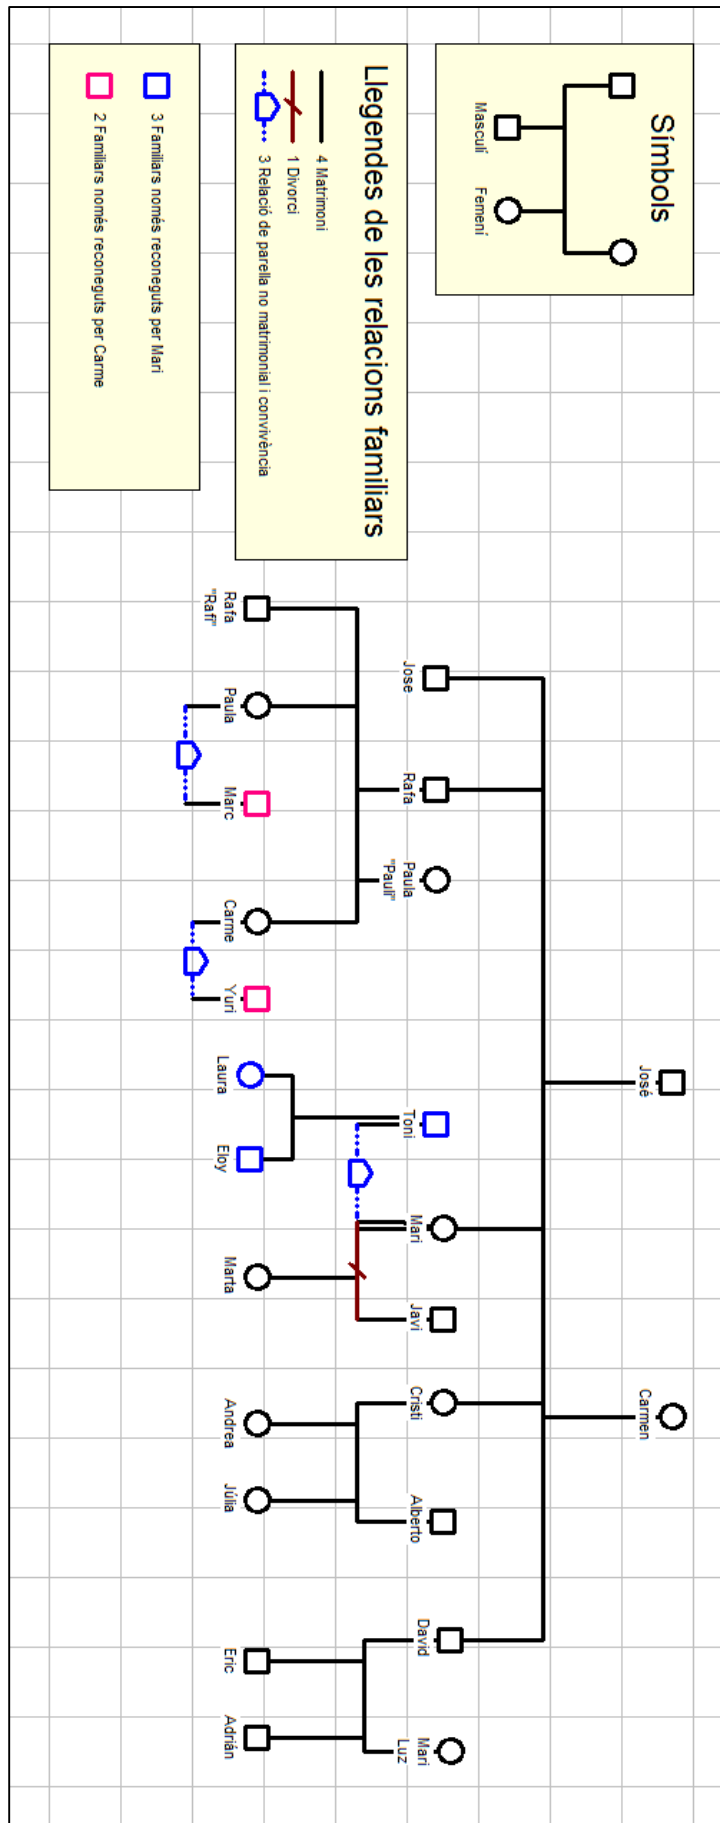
Símbols

Masculí

Femení

Llegendes de les relacions familiars

4 Matrimoni

1 Divorci

3 Relació de parella no matrimonial i convivència

3 Familiars només reconeguts per Mari

2 Familiars només reconeguts per Carme

José

Carmen

Jose

Rafa

Paula "Pauli"

Toni

Mari

Javi

Cristi

Alberto

David

Mari Luz

Rafa "Rafi"

Paula

Marc

Carme

Yuri

Laura

Eloy

Marta

Andrea

Júlia

Eric

Adrián